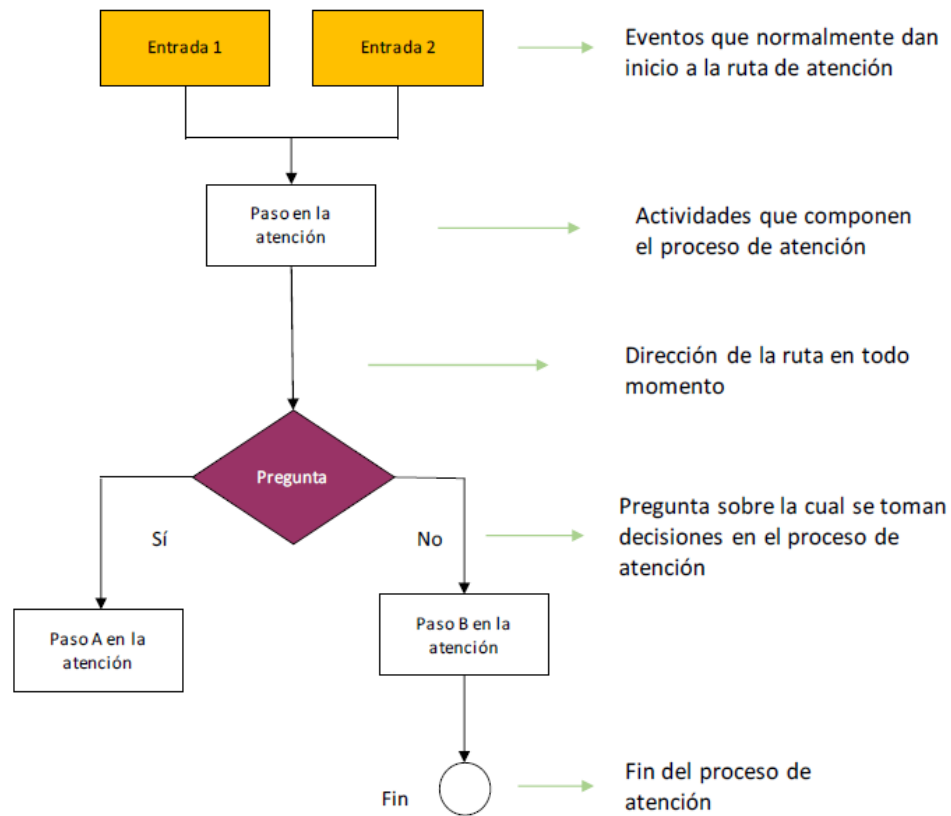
Entrada 1

Entrada 2

Eventos que normalmente dan inicio a la ruta de atención

Paso en la atención

Actividades que componen el proceso de atención

Dirección de la ruta en todo momento

Pregunta

Sí

No

Pregunta sobre la cual se toman decisiones en el proceso de atención

Paso A en la atención

Paso B en la atención

Fin

Fin del proceso de atención